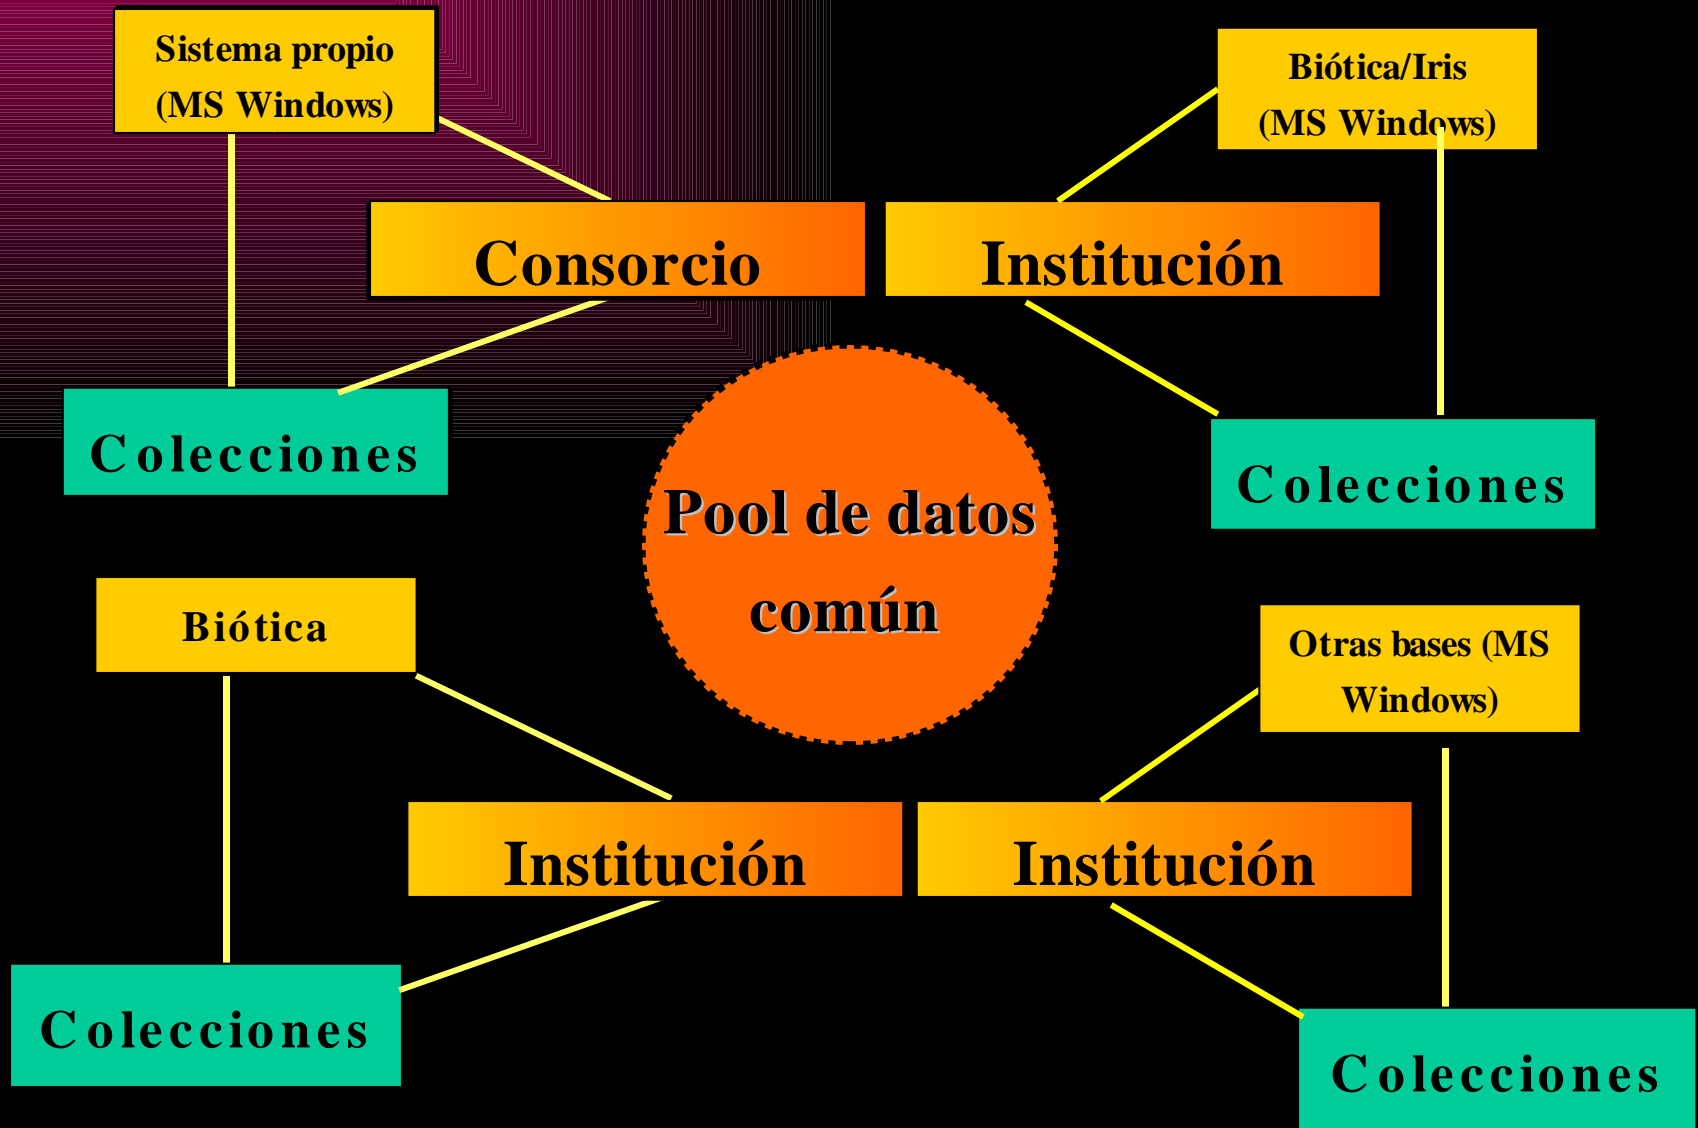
Sistema propio (MS Windows)

Biótica/Iris (MS Windows)

Consorcio

Institución

Colecciones

Colecciones

Pool de datos común

Biótica

Otras bases (MS Windows)

Institución

Institución

Colecciones

Colecciones